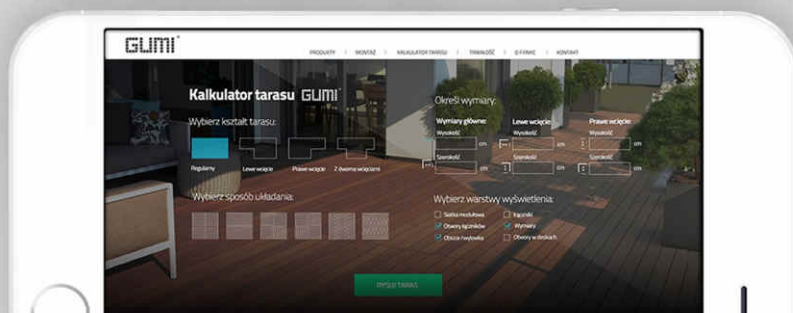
GUMI®

PRODUKTY | MONTAŻ | KALKULATOR TARASU | TRWAŁOŚĆ | O FIRMIE | KONTAKT

Kalkulator tarasu GUMI

Wybierz kształt tarasu:

Regularny | Lewe wcięcie | Prawe wcięcie | Z dwoma wcięciami

Wybierz sposób układania:

Określ wymiary:

Wymiary główne: | Lewe wcięcie: | Prawe wcięcie:

Wysokość | Wysokość | Wysokość

cm | cm | cm

Szerokość | Szerokość | Szerokość

cm | cm | cm

Wybierz warstwy wyświetlenia:

Siatka modułowa | Legenda
Otwory łączników | Wymiary
Obrzeże rowkowe | Otwory w deskach

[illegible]